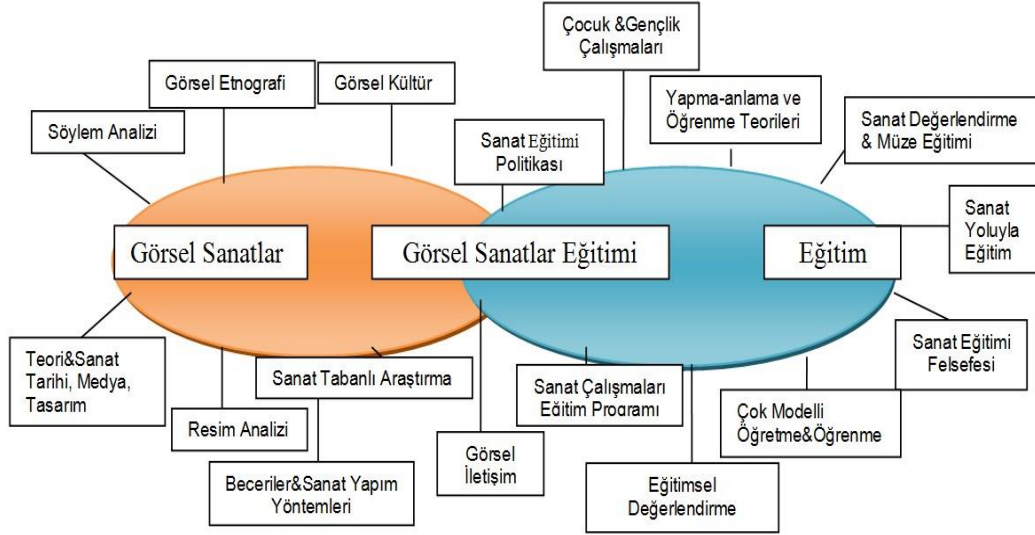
Çocuk &Gençlik Çalışmaları

Görsel Etnografi

Görsel Kültür

Yapma-anlama ve Öğrenme Teorileri

Sanat Değerlendirme & Müze Eğitimi

Söylem Analizi

Sanat Eğitimi Politikası

Görsel Sanatlar

Görsel Sanatlar Eğitimi

Eğitim

Sanat Yoluyla Eğitim

Teori&Sanat Tarihi, Medya, Tasarım

Sanat Tabanlı Araştırma

Sanat Çalışmaları Eğitim Programı

Sanat Eğitimi Felsefesi

Resim Analizi

Görsel İletişim

Çok Modelli Öğretme&Öğrenme

Beceriler&Sanat Yapım Yöntemleri

Eğitimsel Değerlendirme